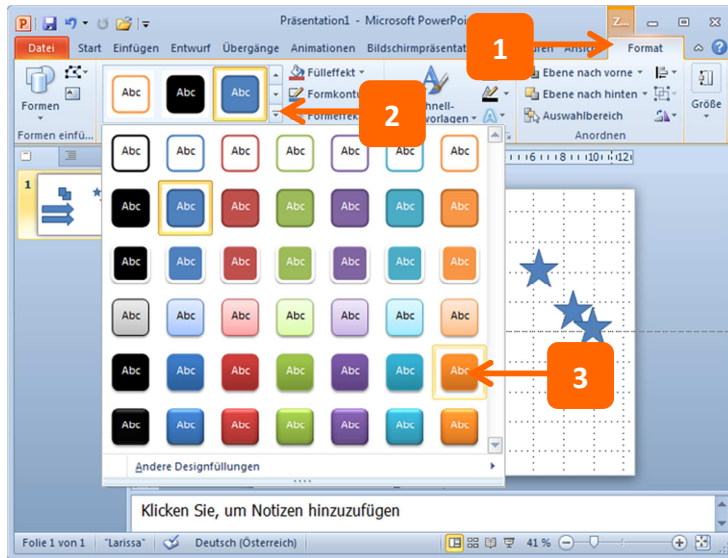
Präsentation1 - Microsoft PowerPoi

Z...

Datei Start Einfügen Entwurf Übergänge Animationen Bildschirmpräsentat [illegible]uren Ansic Format

1

Formen

Formen einfü...

Abc Abc Abc

Fülleffekt

Formkontu

Formeffek

2

Schnell-formatvorlagen

Ebene nach vorne

Ebene nach hinten

Auswahlbereich

Anordnen

Größe

1

| Abc | Abc | Abc | Abc | Abc | Abc | Abc |
|---|---|---|---|---|---|---|
| Abc | Abc | Abc | Abc | Abc | Abc | Abc |
| Abc | Abc | Abc | Abc | Abc | Abc | Abc |
| Abc | Abc | Abc | Abc | Abc | Abc | Abc |
| Abc | Abc | Abc | Abc | Abc | Abc | Abc |
| Abc | Abc | Abc | Abc | Abc | Abc | Abc |

3

Andere Designfüllungen

Klicken Sie, um Notizen hinzuzufügen

Folie 1 von 1 "Larissa" Deutsch (Österreich) 41 %